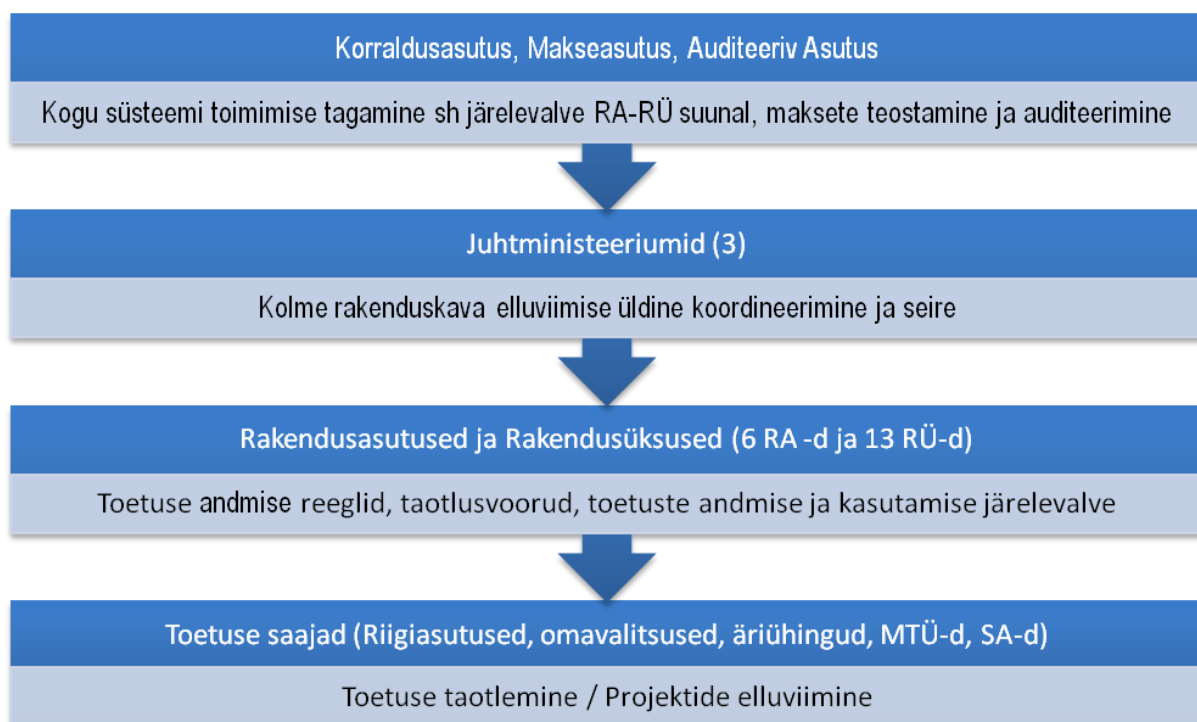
Korraldusasutus, Makseasutus, Auditeeriv Asutus

Kogu süsteemi toimimise tagamine sh järelevalve RA-RÜ suunal, maksete teostamine ja auditeerimine

Juhtministeeriumid (3)

Kolme rakenduskava elluviimise üldine koordineerimine ja seire

Rakendusasutused ja Rakendusüksused (6 RA -d ja 13 RÜ-d)

Toetuse andmise reeglid, taotlusvoorud, toetuste andmise ja kasutamise järelevalve

Toetuse saajad (Riigiasutused, omavalitsused, äriühingud, MTÜ-d, SA-d)

Toetuse taotlemine / Projektide elluviimine